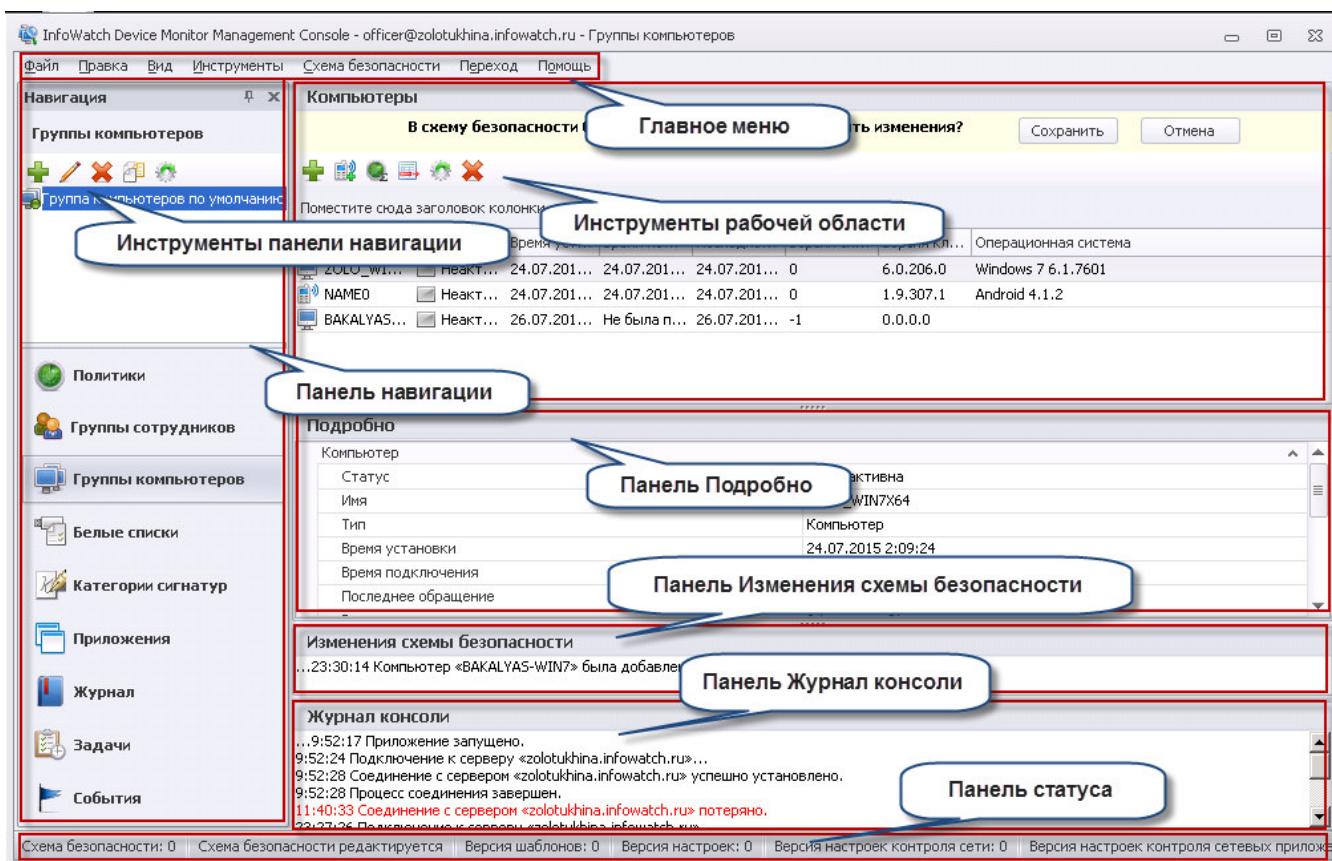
InfoWatch Device Monitor Management Console - officer@zolotukhina.infowatch.ru - Группы компьютеров

Файл Правка Вид Инструменты Схема безопасности Переход Помощь

Главное меню

Навигация

Группы компьютеров

Группа компьютеров по умолчанию

Инструменты панели навигации

Компьютеры

В схему безопасности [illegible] изменения?

Сохранить Отмена

Инструменты рабочей области

Поместите сюда заголовок колонки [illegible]

| | | Время уст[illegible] | | | | | Операционная система |
|---|---|---|---|---|---|---|---|
| ZOLO_WI... | Неакт... | 24.07.201... | 24.07.201... | 24.07.201... | 0 | 6.0.206.0 | Windows 7 6.1.7601 |
| NAME0 | Неакт... | 24.07.201... | 24.07.201... | 24.07.201... | 0 | 1.9.307.1 | Android 4.1.2 |
| BAKALYAS... | Неакт... | 26.07.201... | Не была п... | 26.07.201... | -1 | 0.0.0.0 | |

Панель навигации

Политики

Группы сотрудников

Группы компьютеров

Белые списки

Категории сигнатур

Приложения

Журнал

Задачи

События

Подробно

Компьютер

| | |
|---|---|
| Статус | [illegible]ктивна |
| Имя | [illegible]_WIN7X64 |
| Тип | Компьютер |
| Время установки | 24.07.2015 2:09:24 |
| Время подключения | |
| Последнее обращение | |

Панель Подробно

Панель Изменения схемы безопасности

Изменения схемы безопасности

...23:30:14 Компьютер «BAKALYAS-WIN7» была добавле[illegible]

Панель Журнал консоли

Журнал консоли

...9:52:17 Приложение запущено.
9:52:24 Подключение к серверу «zolotukhina.infowatch.ru»...
9:52:28 Соединение с сервером «zolotukhina.infowatch.ru» успешно установлено.
9:52:28 Процесс соединения завершен.
11:40:33 Соединение с сервером «zolotukhina.infowatch.ru» потеряно.
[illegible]

Панель статуса

Схема безопасности: 0 | Схема безопасности редактируется | Версия шаблонов: 0 | Версия настроек: 0 | Версия настроек контроля сети: 0 | Версия настроек контроля сетевых прилож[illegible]